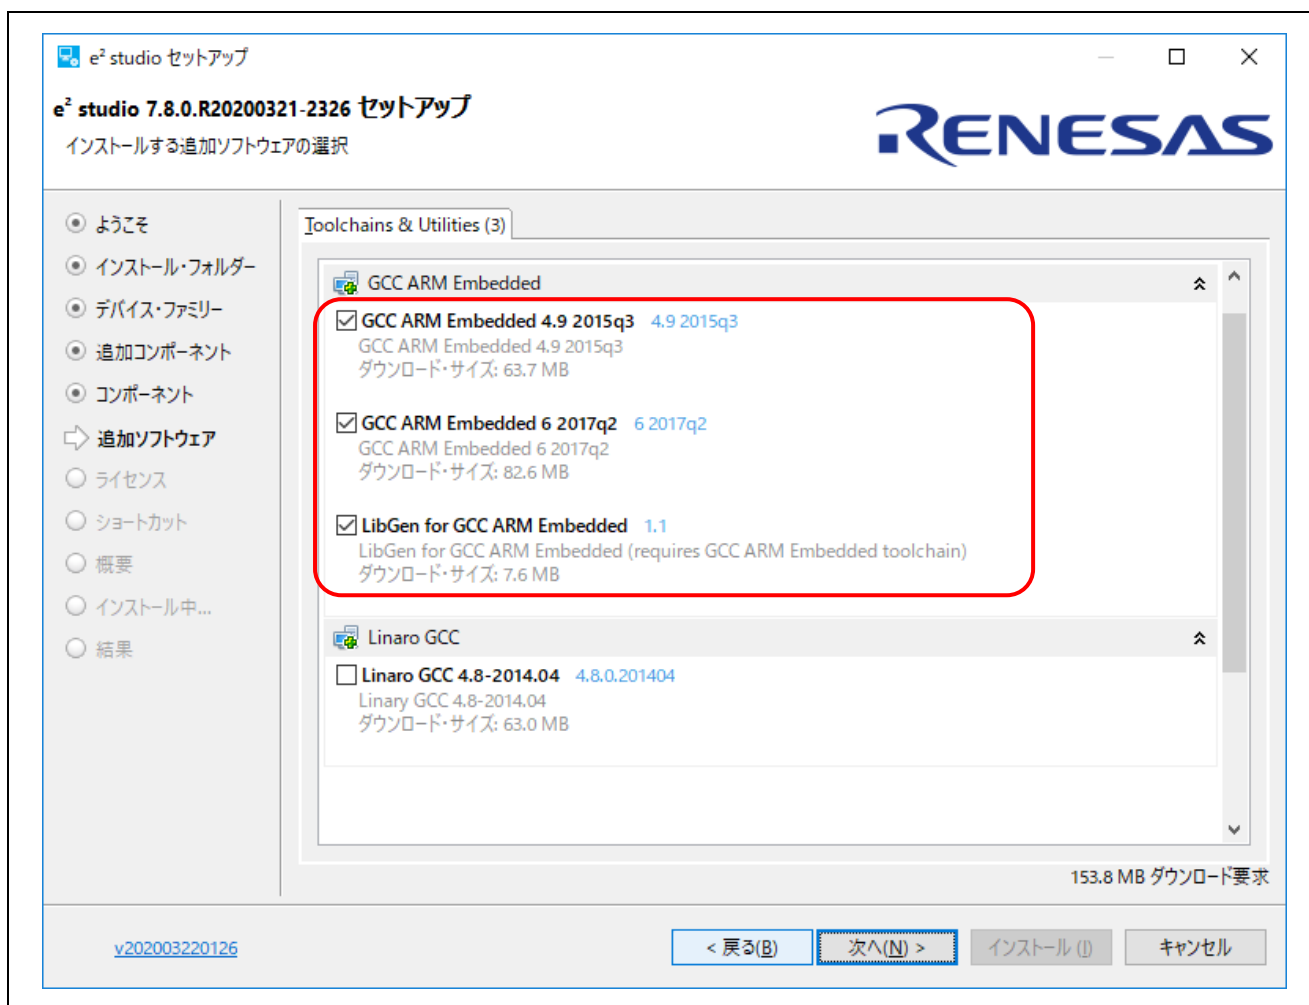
$e^2$ studio セットアップ

$e^2$ studio 7.8.0.R20200321-2326 セットアップ
インストールする追加ソフトウェアの選択

RENESAS

ようこそ
インストール・フォルダー
デバイス・ファミリー
追加コンポーネント
コンポーネント
追加ソフトウェア
ライセンス
ショートカット
概要
インストール中...
結果

Toolchains & Utilities (3)

GCC ARM Embedded

GCC ARM Embedded 4.9 2015q3 4.9 2015q3
GCC ARM Embedded 4.9 2015q3
ダウンロード・サイズ: 63.7 MB

GCC ARM Embedded 6 2017q2 6 2017q2
GCC ARM Embedded 6 2017q2
ダウンロード・サイズ: 82.6 MB

LibGen for GCC ARM Embedded 1.1
LibGen for GCC ARM Embedded (requires GCC ARM Embedded toolchain)
ダウンロード・サイズ: 7.6 MB

Linaro GCC

Linaro GCC 4.8-2014.04 4.8.0.201404
Linary GCC 4.8-2014.04
ダウンロード・サイズ: 63.0 MB

153.8 MB ダウンロード要求

v202003220126

< 戻る(B) 次へ(N) > インストール (I) キャンセル